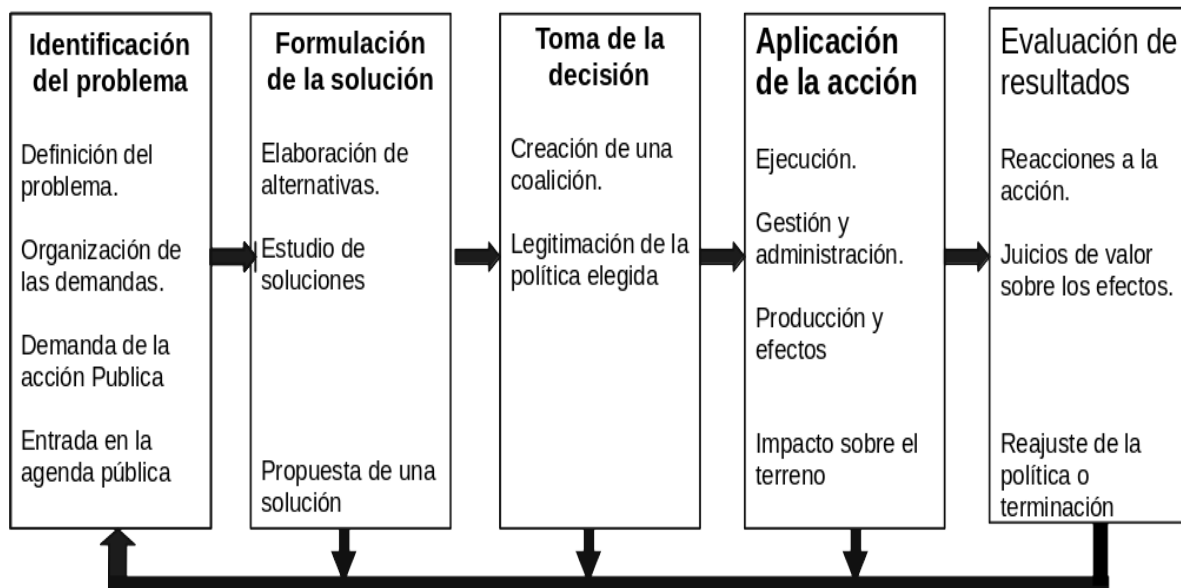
Identificación del problema

Definición del problema.

Organización de las demandas.

Demanda de la acción Publica

Entrada en la agenda pública

Formulación de la solución

Elaboración de alternativas.

Estudio de soluciones

Propuesta de una solución

Toma de la decisión

Creación de una coalición.

Legitimación de la política elegida

Aplicación de la acción

Ejecución.

Gestión y administración.

Producción y efectos

Impacto sobre el terreno

Evaluación de resultados

Reacciones a la acción.

Juicios de valor sobre los efectos.

Reajuste de la política o terminación